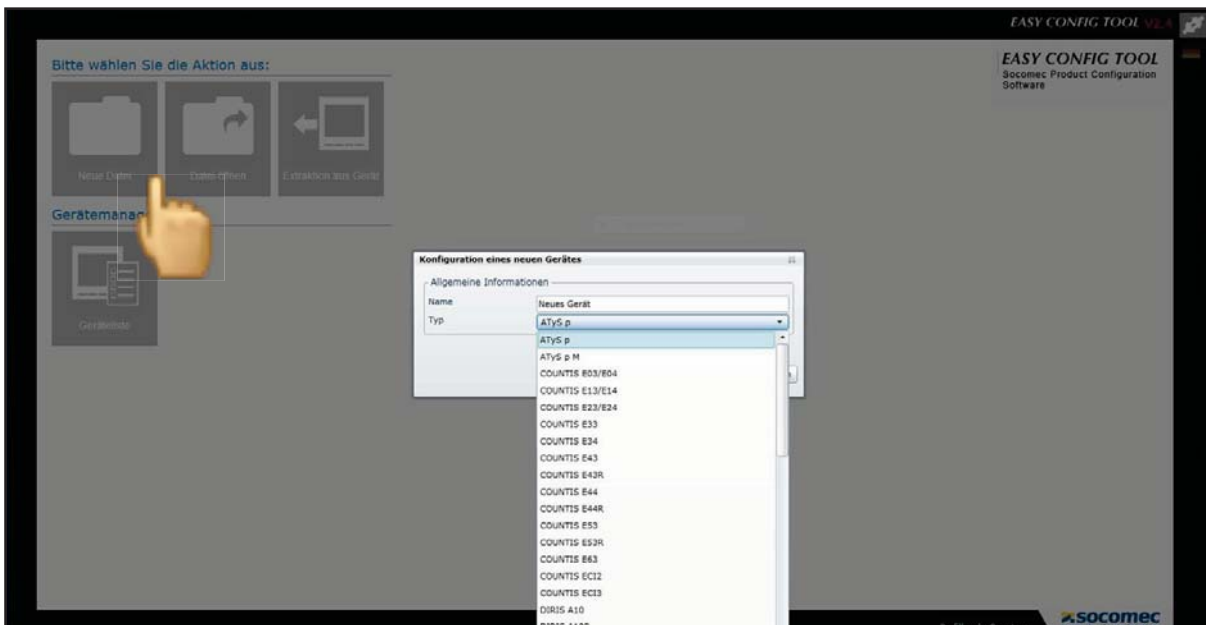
EASY CONFIG TOOL V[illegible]

Bitte wählen Sie die Aktion aus:

EASY CONFIG TOOL
Socomec Product Configuration Software

Neue Datei
Datei öffnen
Extraktion aus Gerät

Gerätemana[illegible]

Geräteliste

Konfiguration eines neuen Gerätes

Allgemeine Informationen
Name
Neues Gerät
Typ
ATyS p

ATyS p
ATyS p M
COUNTIS E03/E04
COUNTIS E13/E14
COUNTIS E23/E24
COUNTIS E33
COUNTIS E34
COUNTIS E43
COUNTIS E43R
COUNTIS E44
COUNTIS E44R
COUNTIS E53
COUNTIS E53R
COUNTIS E63
COUNTIS ECI2
COUNTIS ECI3
DIRIS A10
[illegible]

socomec